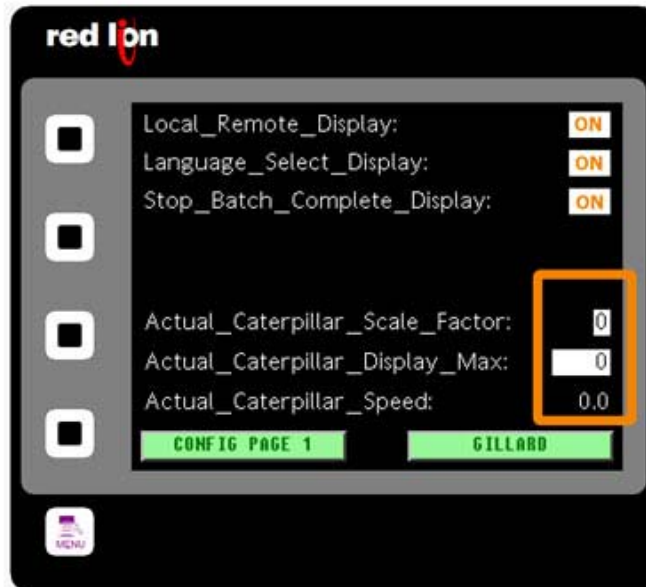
red lion

Local_Remote_Display: ON
Language_Select_Display: ON
Stop_Batch_Complete_Display: ON

Actual_Caterpillar_Scale_Factor: 0
Actual_Caterpillar_Display_Max: 0
Actual_Caterpillar_Speed: 0.0

CONFIG PAGE 1
GILLARD

MENU